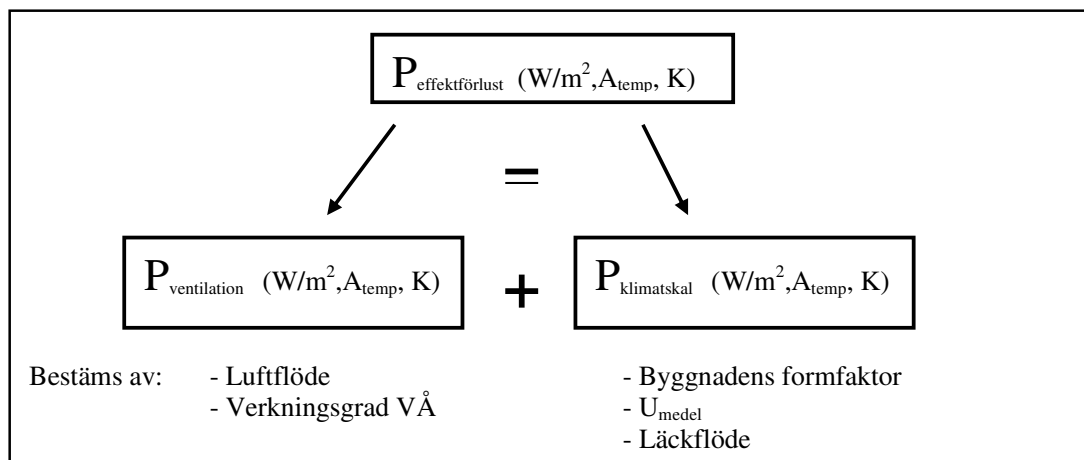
$P_{effektförlust}$ (W/m$^2$,A$_{temp}$, K)

=

$P_{ventilation}$ (W/m$^2$,A$_{temp}$, K)

+

$P_{klimatskal}$ (W/m$^2$,A$_{temp}$, K)

Bestäms av:
- Luftflöde
- Verkningsgrad VÅ

- Byggnadens formfaktor
- U$_{medel}$
- Läckflöde